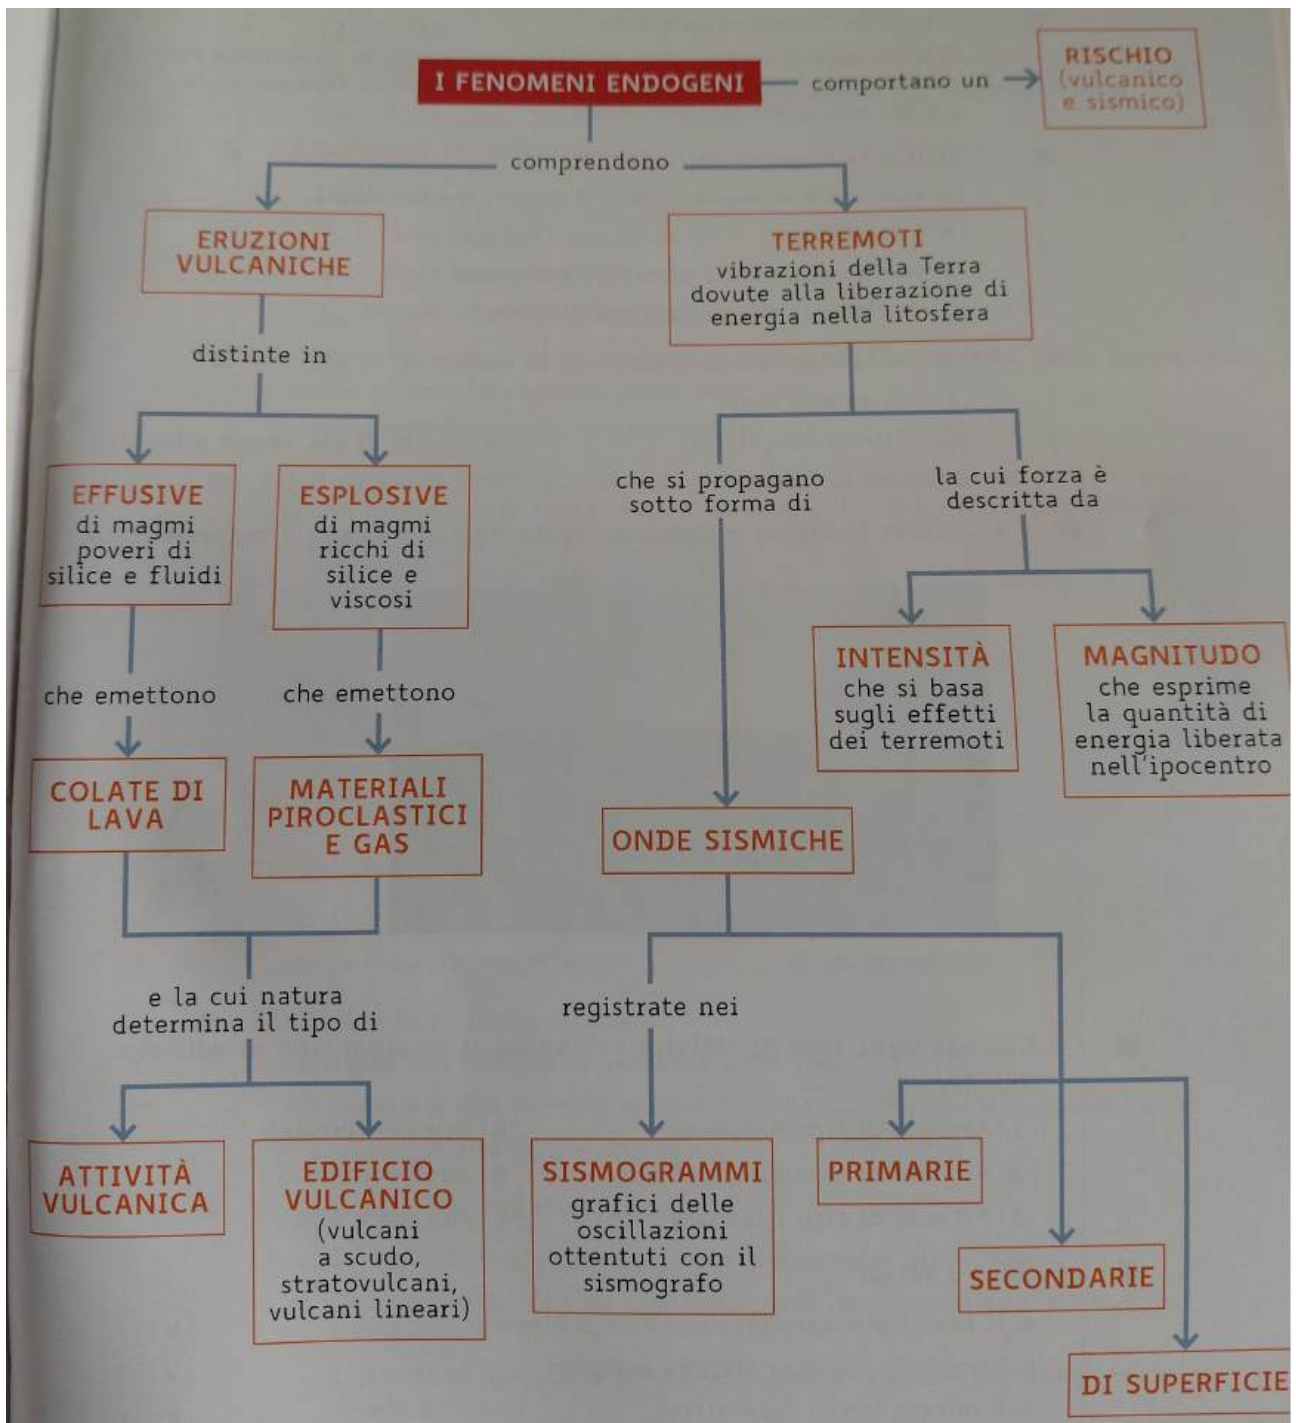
I FENOMENI ENDOGENI comportano un RISCHIO (vulcanico e sismico)

comprendono

ERUZIONI VULCANICHE

distinte in

EFFUSIVE di magmi poveri di silice e fluidi

che emettono

COLATE DI LAVA

ESPLOSIVE di magmi ricchi di silice e viscosi

che emettono

MATERIALI PIROCLASTICI E GAS

e la cui natura determina il tipo di

ATTIVITÀ VULCANICA

EDIFICIO VULCANICO (vulcani a scudo, stratovulcani, vulcani lineari)

TERREMOTI vibrazioni della Terra dovute alla liberazione di energia nella litosfera

che si propagano sotto forma di

ONDE SISMICHE

registrate nei

SISMOGRAMMI grafici delle oscillazioni ottentuti con il sismografo

PRIMARIE

SECONDARIE

DI SUPERFICIE

la cui forza è descritta da

INTENSITÀ che si basa sugli effetti dei terremoti

MAGNITUDO che esprime la quantità di energia liberata nell'ipocentro